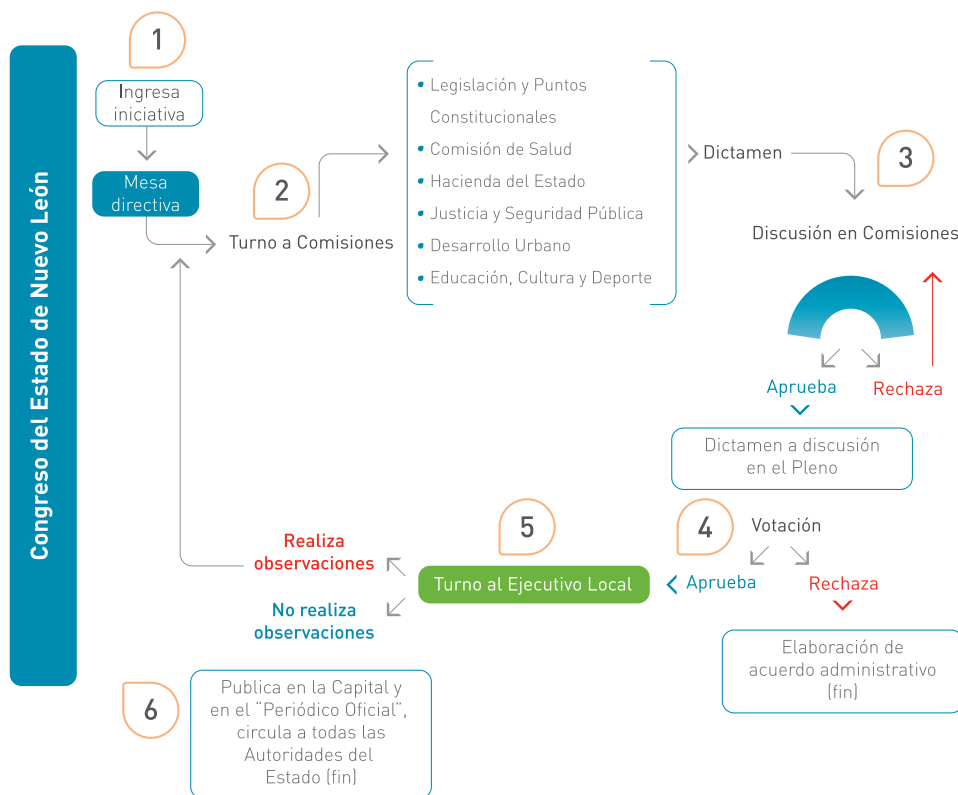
Congreso del Estado de Nuevo León

1

Ingresa iniciativa

Mesa directiva

2

Turno a Comisiones

• Legislación y Puntos Constitucionales
• Comisión de Salud
• Hacienda del Estado
• Justicia y Seguridad Pública
• Desarrollo Urbano
• Educación, Cultura y Deporte

Dictamen

3

Discusión en Comisiones

Aprueba

Rechaza

Dictamen a discusión en el Pleno

4

Votación

Aprueba

Rechaza

Elaboración de acuerdo administrativo (fin)

5

Turno al Ejecutivo Local

Realiza observaciones

No realiza observaciones

6

Publica en la Capital y en el "Periódico Oficial", circula a todas las Autoridades del Estado (fin)